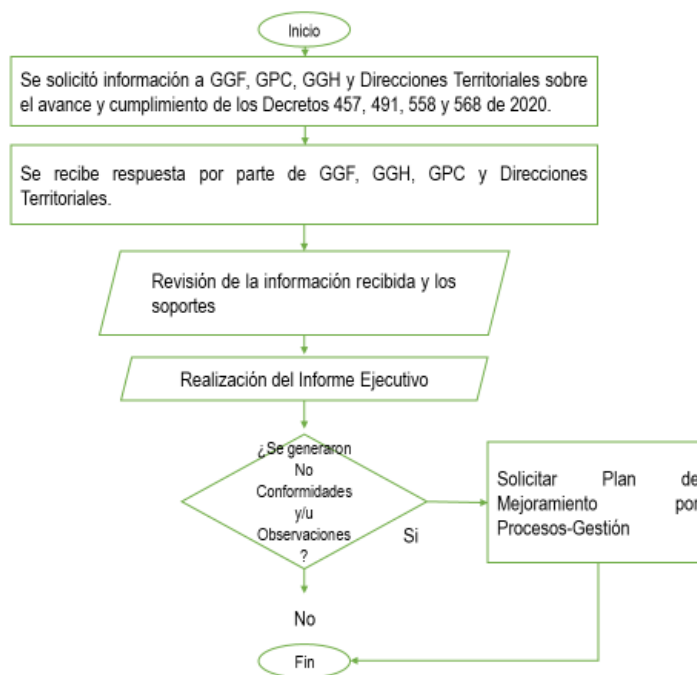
Inicio

Se solicitó información a GGF, GPC, GGH y Direcciones Territoriales sobre el avance y cumplimiento de los Decretos 457, 491, 558 y 568 de 2020.

Se recibe respuesta por parte de GGF, GGH, GPC y Direcciones Territoriales.

Revisión de la información recibida y los soportes

Realización del Informe Ejecutivo

¿Se generaron No Conformidades y/u Observaciones ?

Si

Solicitar Plan de Mejoramiento por Procesos-Gestión

No

Fin